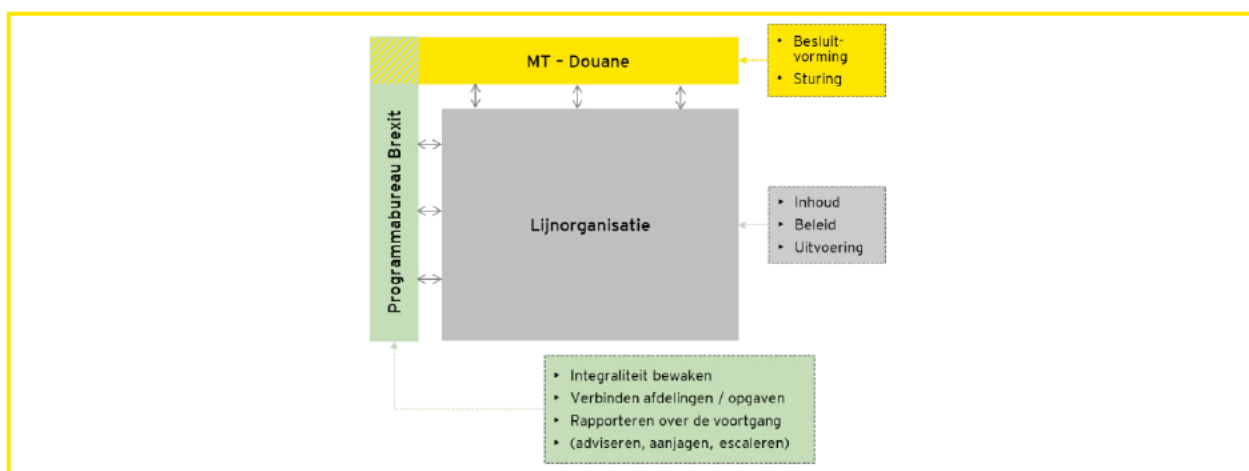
MT - Douane

• Besluitvorming
• Sturing

Programmabureau Brexit

Lijnorganisatie

• Inhoud
• Beleid
• Uitvoering

• Integraliteit bewaken
• Verbinden afdelingen / opgaven
• Rapporteren over de voortgang
• (adviseren, aanjagen, escaleren)